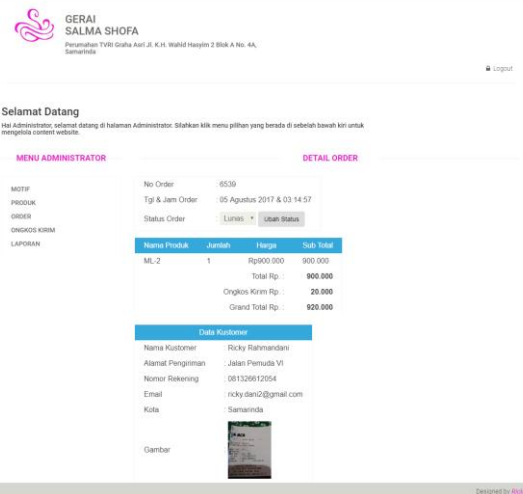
GERAI
SALMA SHOFA
Perumahan TVRI Graha Asri Jl. K.H. Wahid Hasyim 2 Blok A No. 4A, Samarinda

Logout

Selamat Datang
Hai Administrator, selamat datang di halaman Administrator. Silahkan klik menu pilihan yang berada di sebelah bawah kiri untuk mengelola content website.

MENU ADMINISTRATOR

MOTIF
PRODUK
ORDER
ONGKOS KIRIM
LAPORAN

DETAIL ORDER

| No Order | 6539 |
|---|---|
| Tgl & Jam Order | 05 Agustus 2017 & 03:14:57 |
| Status Order | Lunas ▾ Ubah Status |

| Nama Produk | Jumlah | Harga | Sub Total |
|---|---|---|---|
| ML-2 | 1 | Rp900.000 | 900.000 |
| | | Total Rp. : | 900.000 |
| | | Ongkos Kirim Rp. : | 20.000 |
| | | Grand Total Rp. : | 920.000 |

| Data Kustomer | |
|---|---|
| Nama Kustomer | : Ricky Rahmandani |
| Alamat Pengiriman | : Jalan Pemuda VI |
| Nomor Rekening | : 081326612054 |
| Email | : ricky.dani2@gmail.com |
| Kota | : Samarinda |
| Gambar | |

Designed by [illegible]